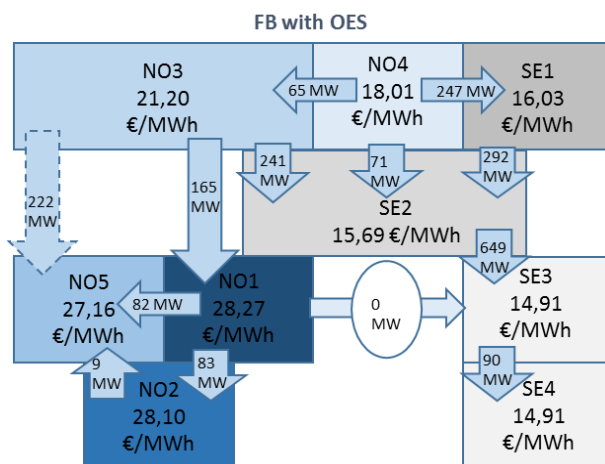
FB with OES

NO3
21,20
€/MWh

65 MW

NO4
18,01
€/MWh

247 MW

SE1
16,03
€/MWh

241 MW

71 MW

292 MW

222 MW

165 MW

SE2
15,69 €/MWh

649 MW

NO5
27,16
€/MWh

82 MW

NO1
28,27
€/MWh

0 MW

SE3
14,91
€/MWh

9 MW

83 MW

90 MW

NO2
28,10
€/MWh

SE4
14,91
€/MWh